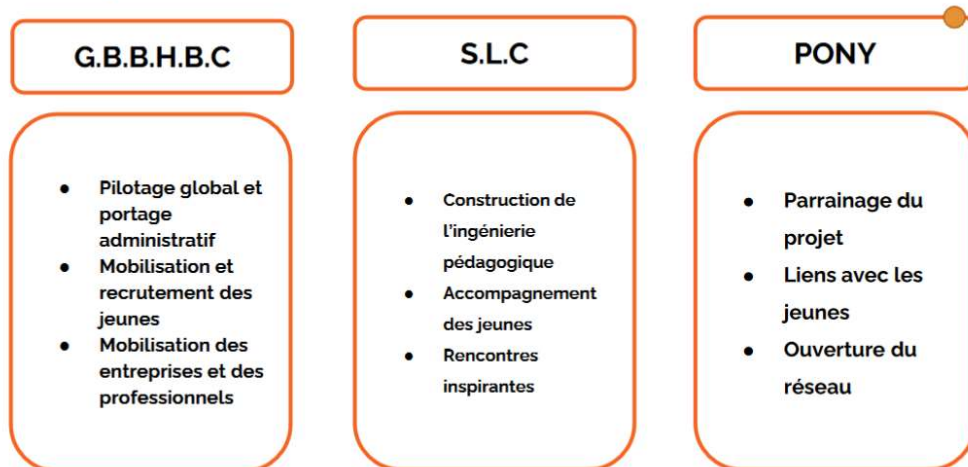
G.B.B.H.B.C

- Pilotage global et portage administratif
- Mobilisation et recrutement des jeunes
- Mobilisation des entreprises et des professionnels

S.L.C

- Construction de l'ingénierie pédagogique
- Accompagnement des jeunes
- Rencontres inspirantes

PONY

- Parrainage du projet
- Liens avec les jeunes
- Ouverture du réseau